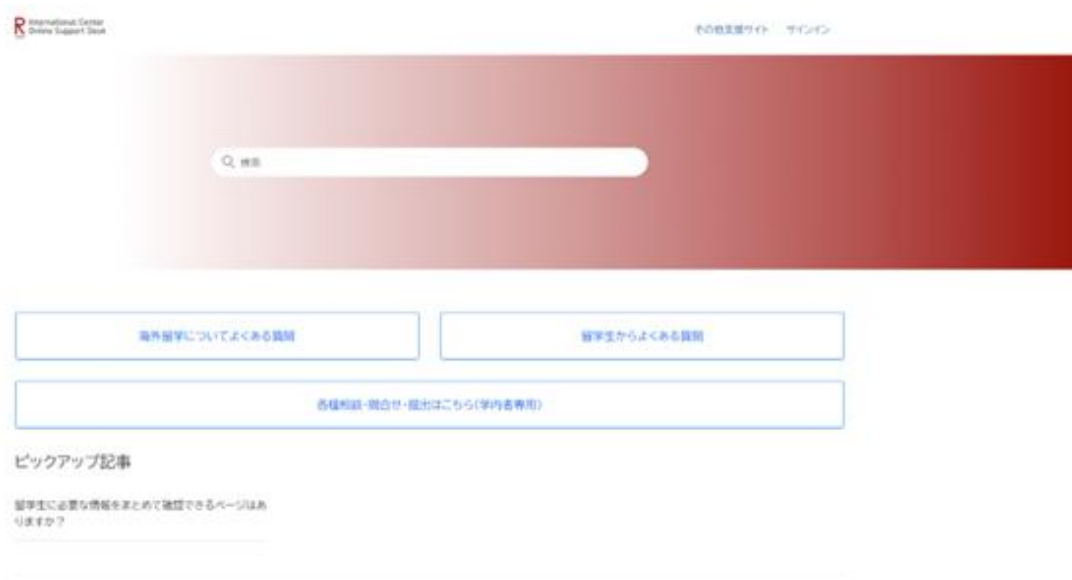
R International Center Online Support Desk

その他支援サイト　サインイン

検索

海外留学についてよくある質問

留学生からよくある質問

各種相談・問合せ・提出はこちら(学内者専用)

ピックアップ記事

留学生に必要な情報をまとめて確認できるページはありますか?